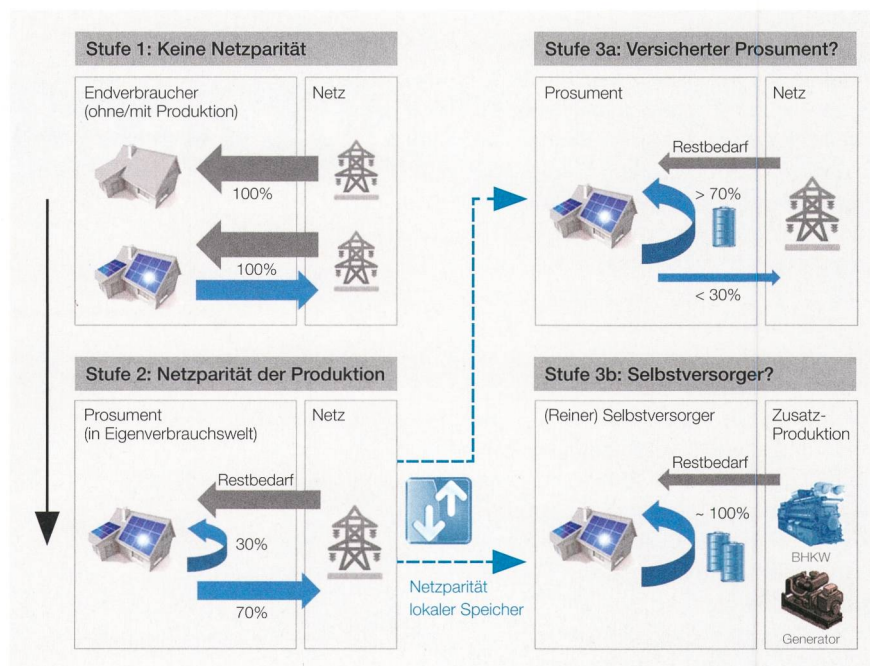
Stufe 1: Keine Netzparität

Endverbraucher (ohne/mit Produktion)

Netz

100%

100%

Stufe 3a: Versicherter Prosument?

Prosument

Netz

Restbedarf

> 70%

< 30%

Stufe 2: Netzparität der Produktion

Prosument (in Eigenverbrauchswelt)

Netz

Restbedarf

30%

70%

Netzparität lokaler Speicher

Stufe 3b: Selbstversorger?

(Reiner) Selbstversorger

Zusatz-Produktion

Restbedarf

~ 100%

BHKW

Generator